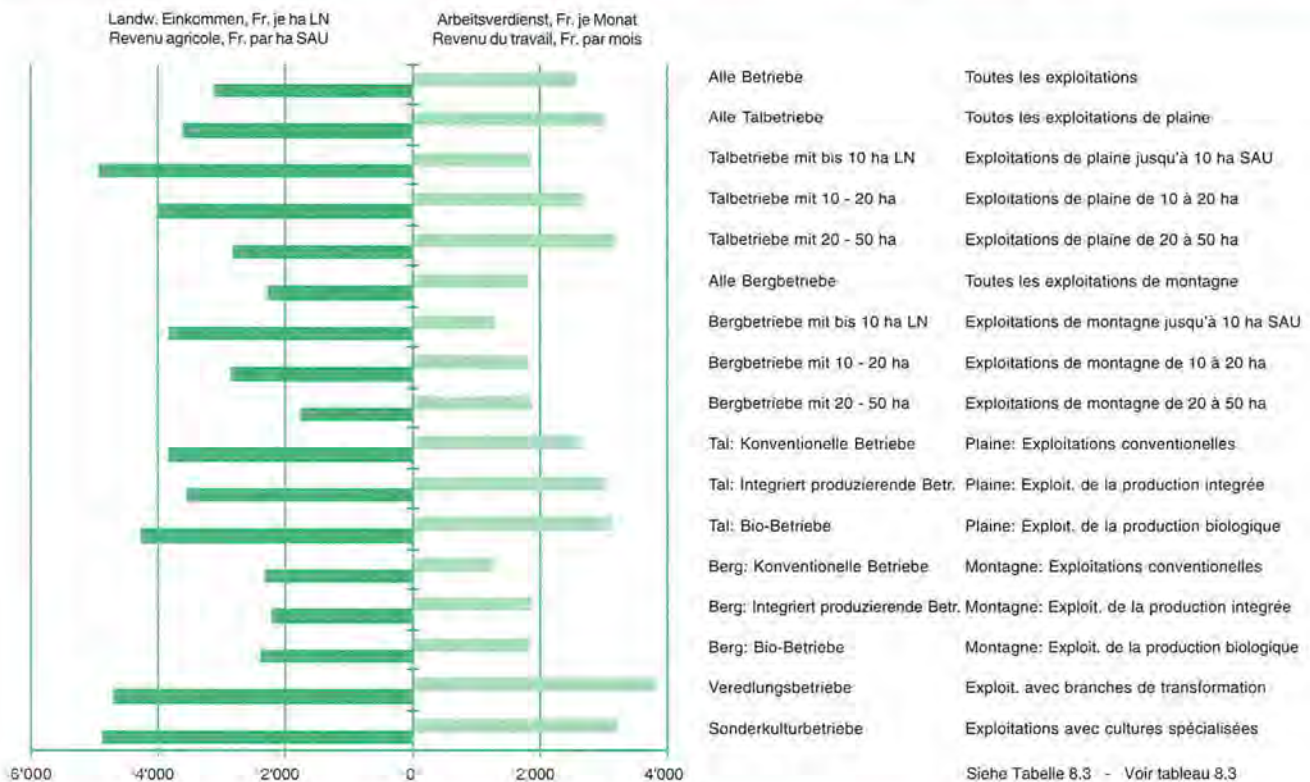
Landw. Einkommen, Fr. je ha LN
Revenu agricole, Fr. par ha SAU

Arbeitsverdienst, Fr. je Monat
Revenu du travail, Fr. par mois

| | |
|---|---|
| Alle Betriebe | Toutes les exploitations |
| Alle Talbetriebe | Toutes les exploitations de plaine |
| Talbetriebe mit bis 10 ha LN | Exploitations de plaine jusqu'à 10 ha SAU |
| Talbetriebe mit 10 - 20 ha | Exploitations de plaine de 10 à 20 ha |
| Talbetriebe mit 20 - 50 ha | Exploitations de plaine de 20 à 50 ha |
| Alle Bergbetriebe | Toutes les exploitations de montagne |
| Bergbetriebe mit bis 10 ha LN | Exploitations de montagne jusqu'à 10 ha SAU |
| Bergbetriebe mit 10 - 20 ha | Exploitations de montagne de 10 à 20 ha |
| Bergbetriebe mit 20 - 50 ha | Exploitations de montagne de 20 à 50 ha |
| Tal: Konventionelle Betriebe | Plaine: Exploitations conventionelles |
| Tal: Integriert produzierende Betr. | Plaine: Exploit. de la production integrée |
| Tal: Bio-Betriebe | Plaine: Exploit. de la production biologique |
| Berg: Konventionelle Betriebe | Montagne: Exploitations conventionelles |
| Berg: Integriert produzierende Betr. | Montagne: Exploit. de la production integrée |
| Berg: Bio-Betriebe | Montagne: Exploit. de la production biologique |
| Veredlungsbetriebe | Exploit. avec branches de transformation |
| Sonderkulturbetriebe | Exploitations avec cultures spécialisées |

6'000 4'000 2'000 0 2'000 4'000

Siehe Tabelle 8.3 - Voir tableau 8.3